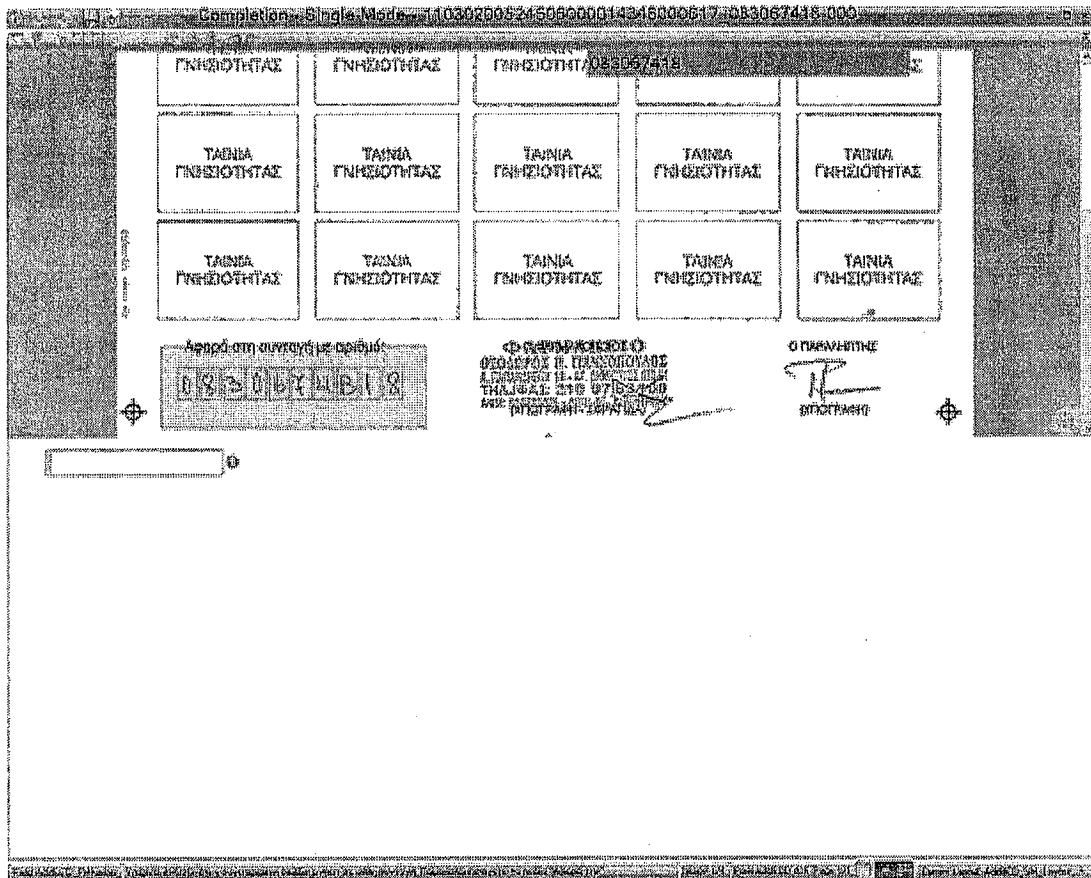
Completion - Single Mode - 11030200524508000014346000617-083067418-003

ΓΝΗΣΙΟΤΗΤΑΣ | ΓΝΗΣΙΟΤΗΤΑΣ | ΓΝΗΣΙΟΤΗΤ 083067418 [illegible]

ΤΑΙΝΙΑ ΓΝΗΣΙΟΤΗΤΑΣ | ΤΑΙΝΙΑ ΓΝΗΣΙΟΤΗΤΑΣ | ΤΑΙΝΙΑ ΓΝΗΣΙΟΤΗΤΑΣ | ΤΑΙΝΙΑ ΓΝΗΣΙΟΤΗΤΑΣ | ΤΑΙΝΙΑ ΓΝΗΣΙΟΤΗΤΑΣ

ΤΑΙΝΙΑ ΓΝΗΣΙΟΤΗΤΑΣ | ΤΑΙΝΙΑ ΓΝΗΣΙΟΤΗΤΑΣ | ΤΑΙΝΙΑ ΓΝΗΣΙΟΤΗΤΑΣ | ΤΑΙΝΙΑ ΓΝΗΣΙΟΤΗΤΑΣ | ΤΑΙΝΙΑ ΓΝΗΣΙΟΤΗΤΑΣ

Αριθμό στη συνταγή με αριθμό:
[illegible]

Ο ΦΑΡΜΑΚΟΠΟΙΟΣ
ΘΕΟΔΩΡΟΣ Π. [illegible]
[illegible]
ΤΗΛ/ΦΑΞ: 210 97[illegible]
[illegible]
(ΥΠΟΓΡΑΦΗ - ΣΦΡΑΓΙΔΑ)

Ο ΠΑΡΑΛΗΠΤΗΣ
ΥΠΟΓΡΑΦΗ

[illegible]